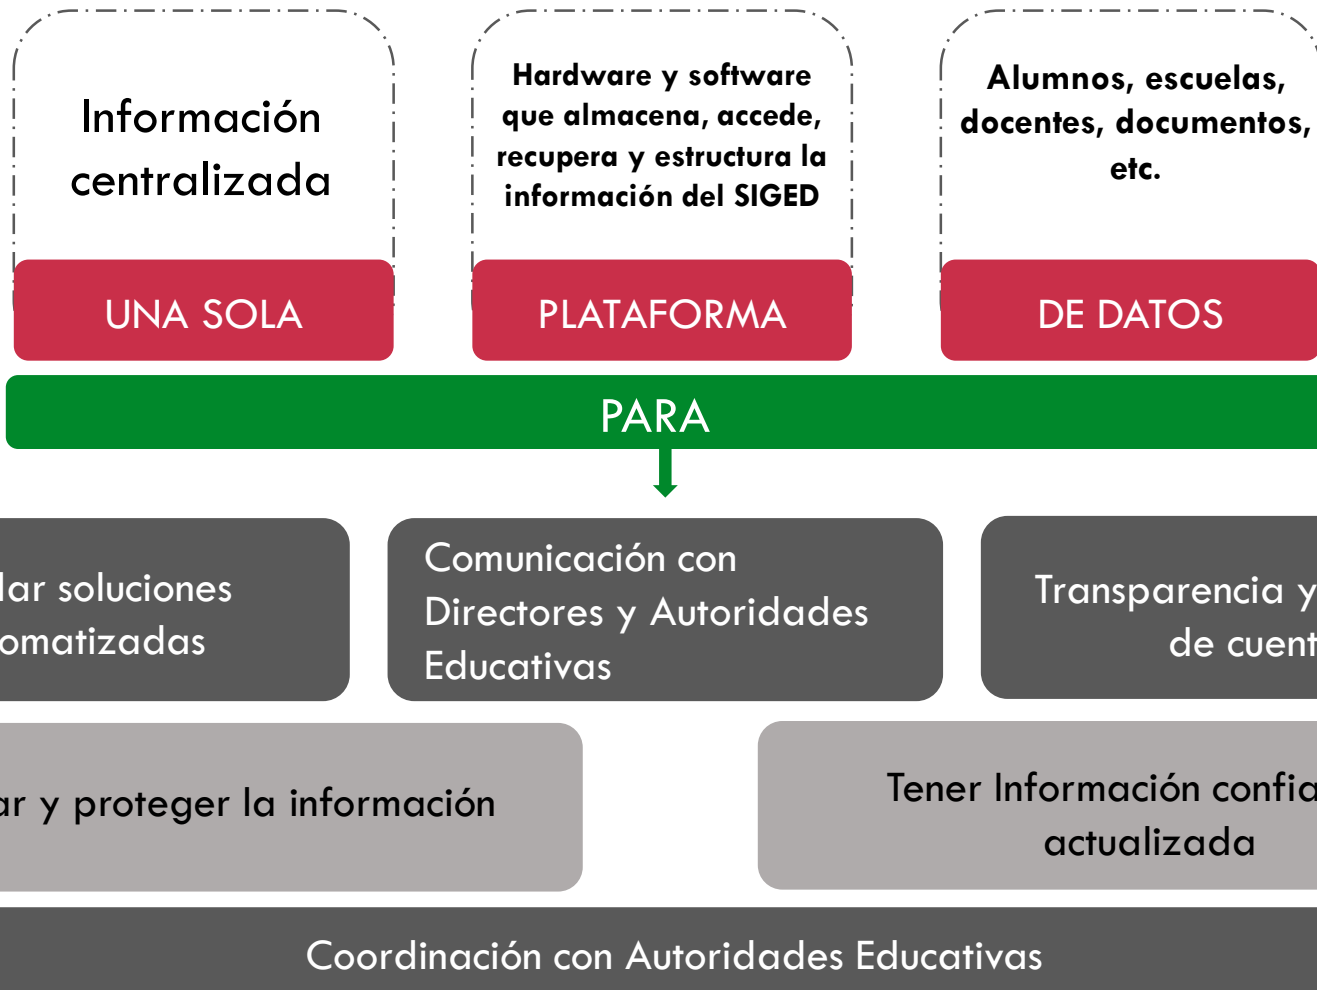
Información centralizada

UNA SOLA

Hardware y software que almacena, accede, recupera y estructura la información del SIGED

PLATAFORMA

Alumnos, escuelas, docentes, documentos, etc.

DE DATOS

PARA

lar soluciones omatizadas

Comunicación con Directores y Autoridades Educativas

Transparencia y de cuent

ar y proteger la información

Tener Información confia actualizada

Coordinación con Autoridades Educativas